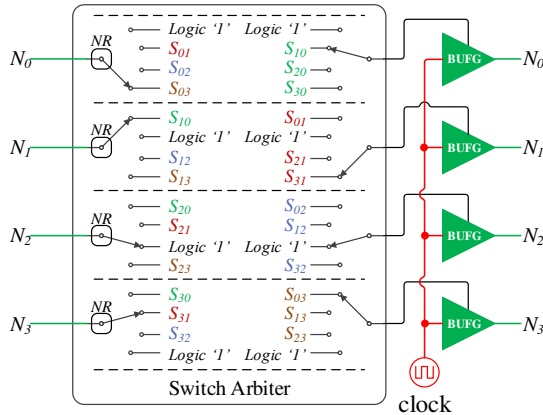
$N_0$

NR

Logic '1'
$S_{01}$
$S_{02}$
$S_{03}$

Logic '1'
$S_{10}$
$S_{20}$
$S_{30}$

BUFG

$N_0$

$N_1$

NR

$S_{10}$
Logic '1'
$S_{12}$
$S_{13}$

$S_{01}$
Logic '1'
$S_{21}$
$S_{31}$

BUFG

$N_1$

$N_2$

NR

$S_{20}$
$S_{21}$
Logic '1'
$S_{23}$

$S_{02}$
$S_{12}$
Logic '1'
$S_{32}$

BUFG

$N_2$

$N_3$

NR

$S_{30}$
$S_{31}$
$S_{32}$
Logic '1'

$S_{03}$
$S_{13}$
$S_{23}$
Logic '1'

BUFG

$N_3$

Switch Arbiter

clock